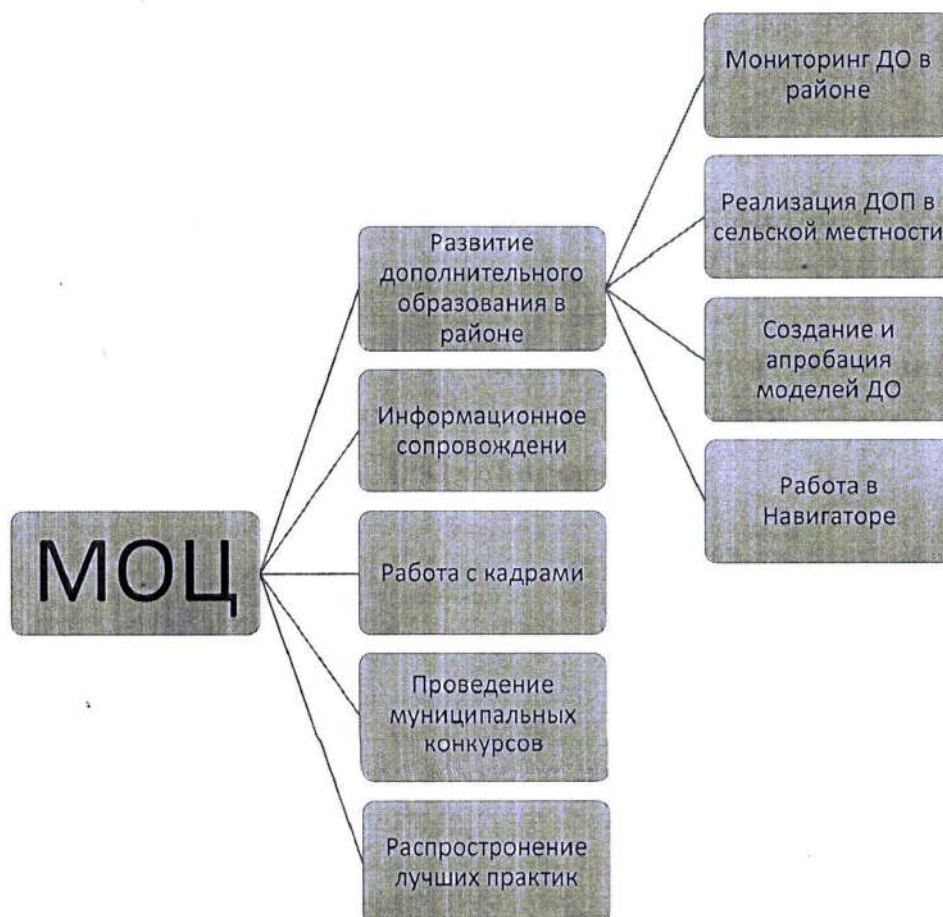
МОЦ

Развитие дополнительного образования в районе

Информационное сопровождени

Работа с кадрами

Проведение муниципальных конкурсов

Распростронение лучших практик

Мониторинг ДО в районе

Реализация ДОП в сельской местности

Создание и апробация моделей ДО

Работа в Навигаторе